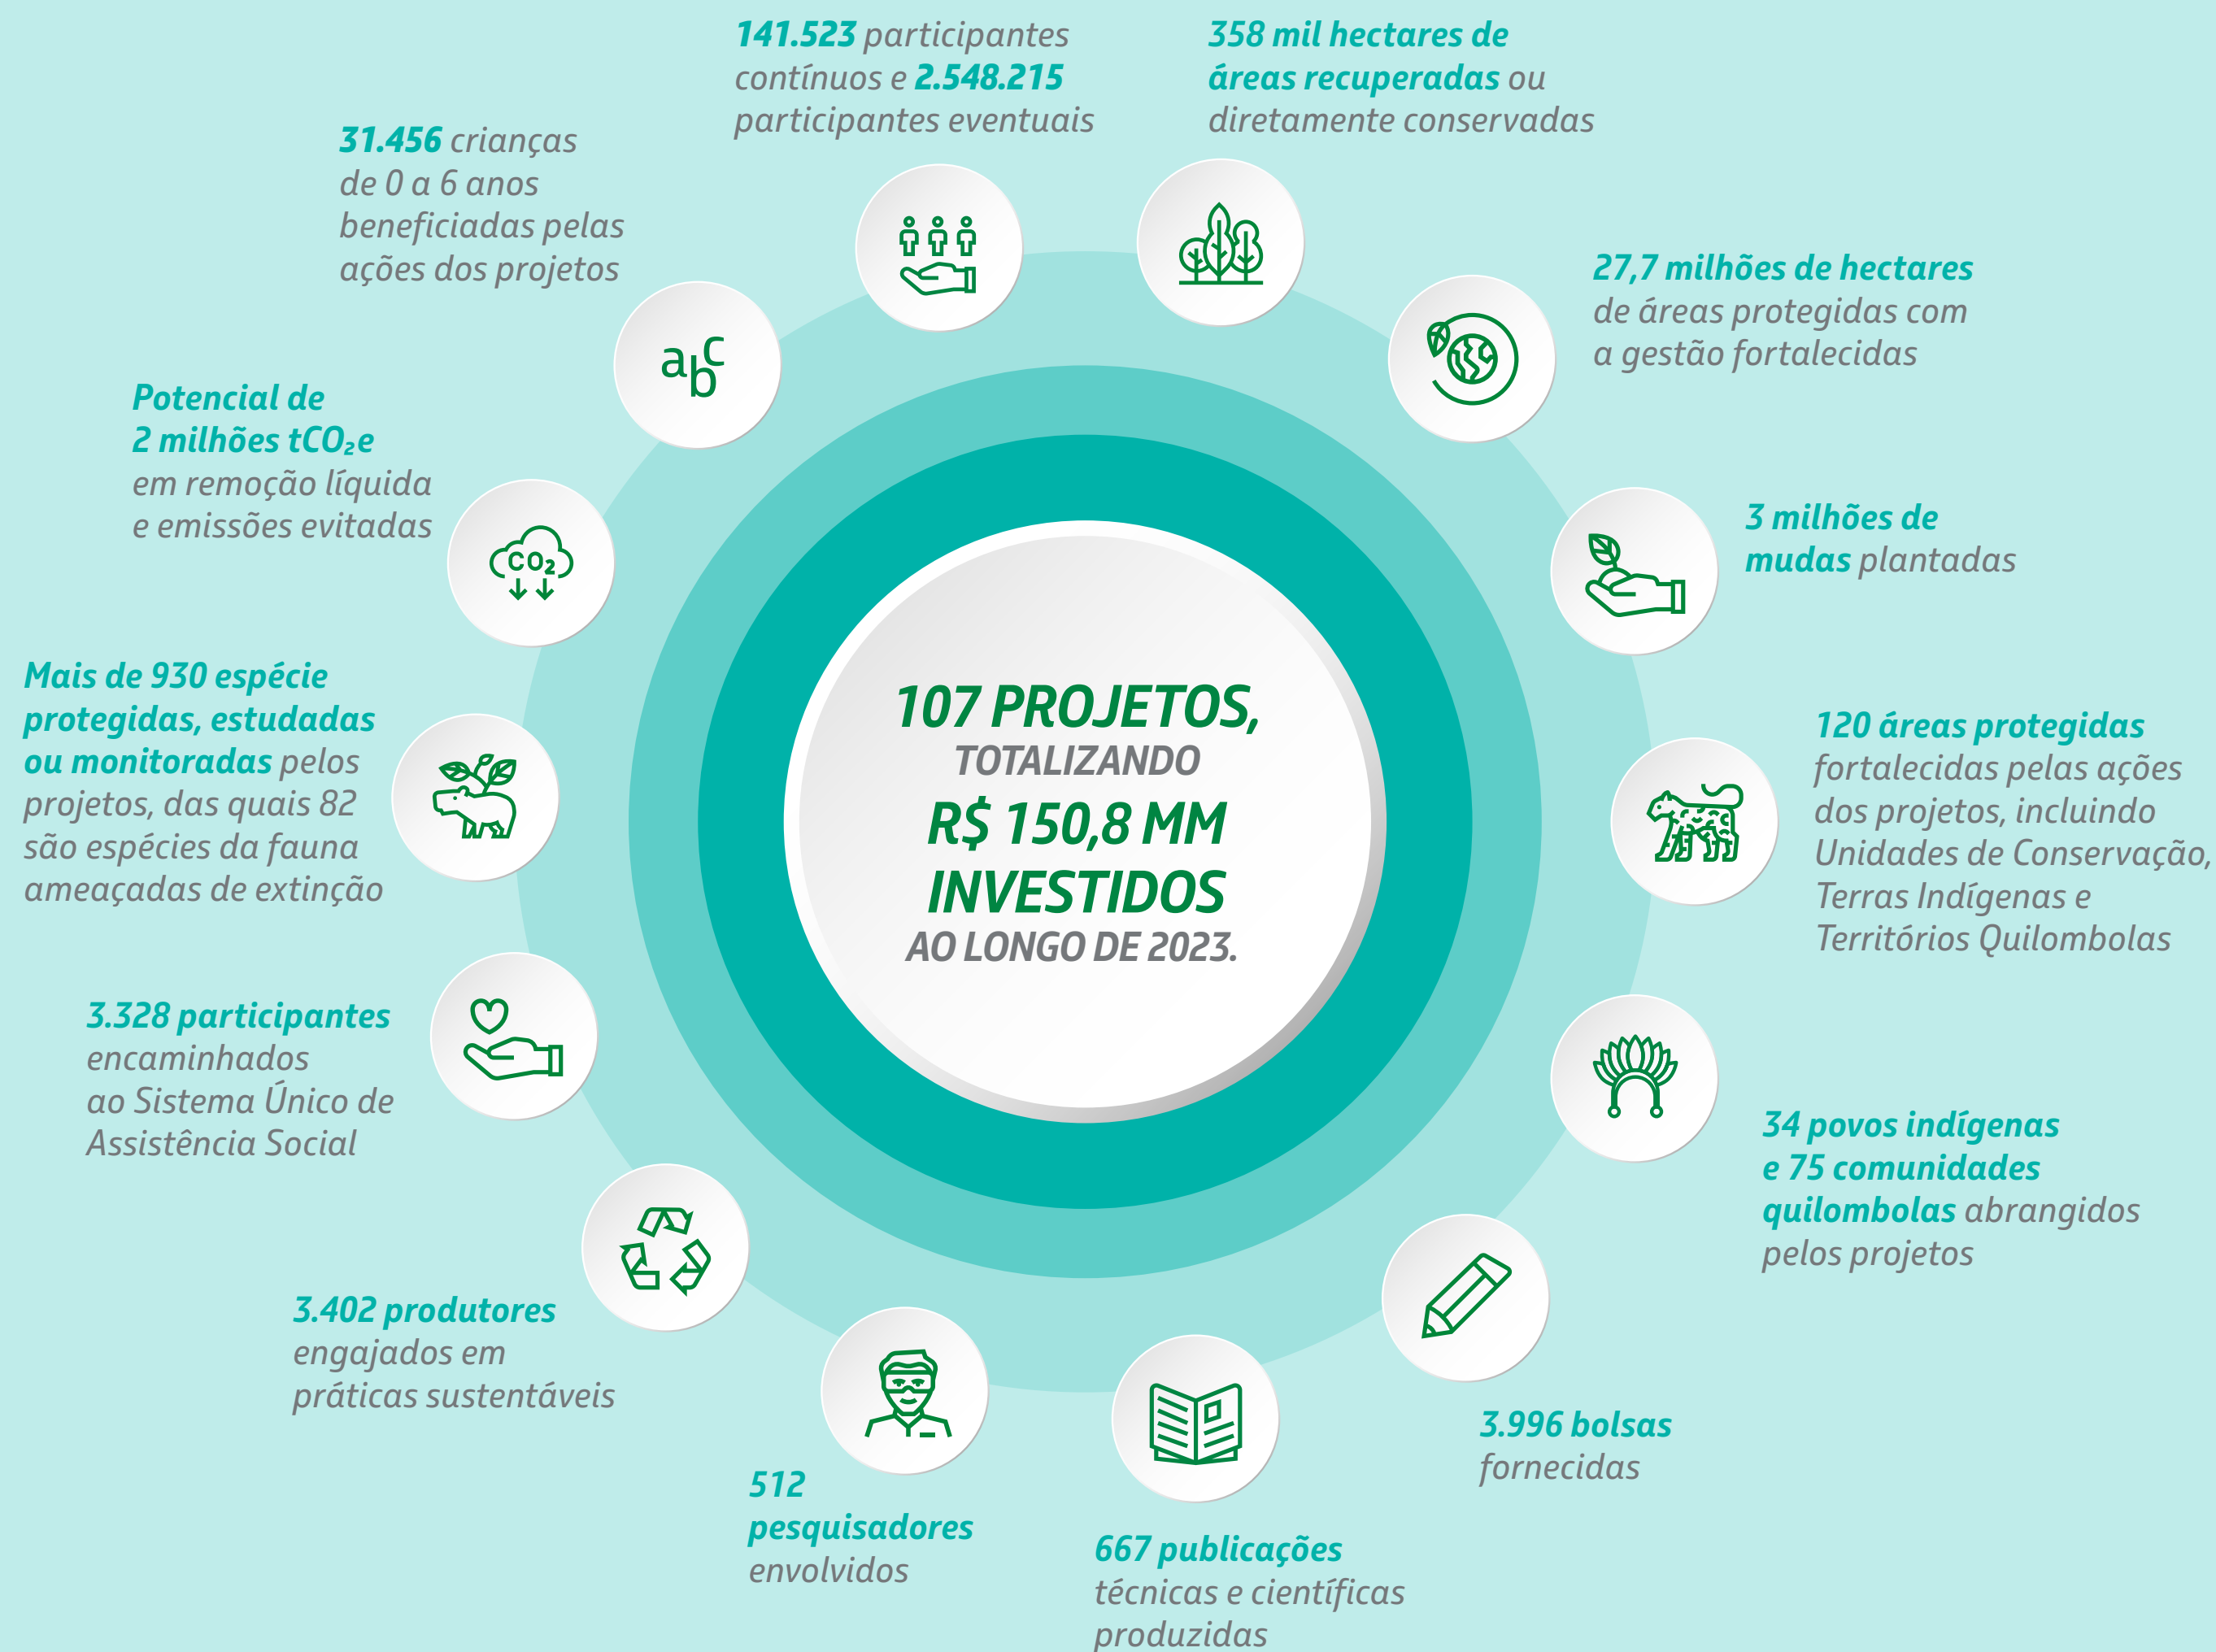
107 PROJETOS, TOTALIZANDO R$ 150,8 MM INVESTIDOS AO LONGO DE 2023.

141.523 participantes contínuos e 2.548.215 participantes eventuais

358 mil hectares de áreas recuperadas ou diretamente conservadas

27,7 milhões de hectares de áreas protegidas com a gestão fortalecidas

3 milhões de mudas plantadas

120 áreas protegidas fortalecidas pelas ações dos projetos, incluindo Unidades de Conservação, Terras Indígenas e Territórios Quilombolas

34 povos indígenas e 75 comunidades quilombolas abrangidos pelos projetos

3.996 bolsas fornecidas

667 publicações técnicas e científicas produzidas

512 pesquisadores envolvidos

3.402 produtores engajados em práticas sustentáveis

3.328 participantes encaminhados ao Sistema Único de Assistência Social

Mais de 930 espécie protegidas, estudadas ou monitoradas pelos projetos, das quais 82 são espécies da fauna ameaçadas de extinção

Potencial de 2 milhões $tCO_2e$ em remoção líquida e emissões evitadas

31.456 crianças de 0 a 6 anos beneficiadas pelas ações dos projetos

abc

$CO_2$